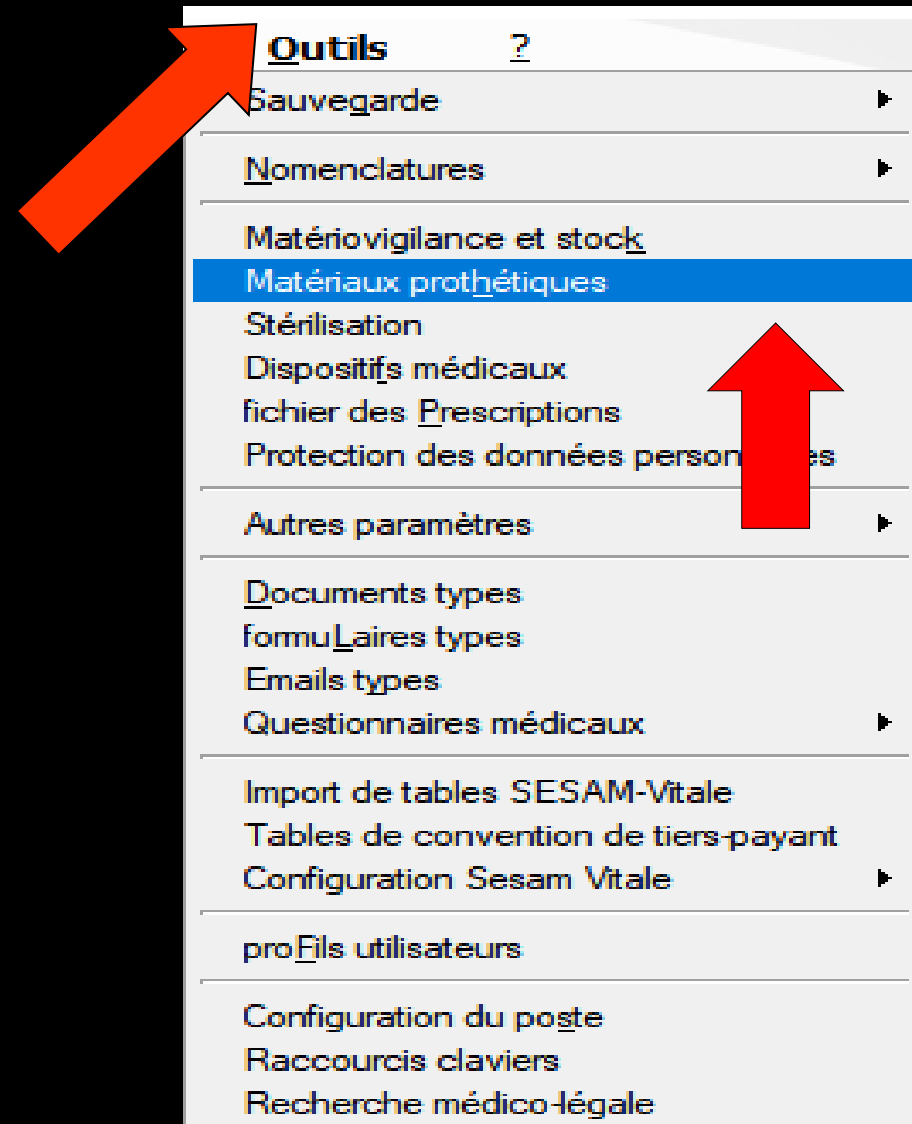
Outils ?

Sauvegarde

Nomenclatures

Matériovigilance et stock
Matériaux prothétiques
Stérilisation
Dispositifs médicaux
fichier des Prescriptions
Protection des données person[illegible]es

Autres paramètres

Documents types
formuLaires types
Emails types
Questionnaires médicaux

Import de tables SESAM-Vitale
Tables de convention de tiers-payant
Configuration Sesam Vitale

proFils utilisateurs

Configuration du poste
Raccourcis claviers
Recherche médico-légale